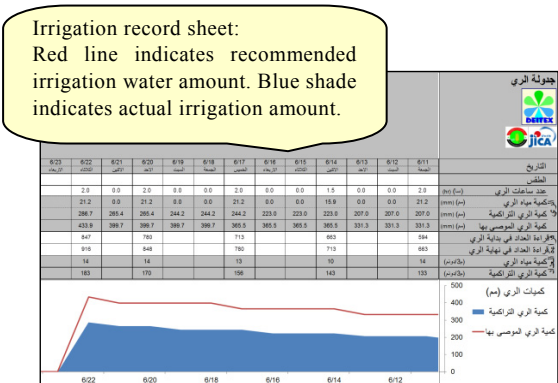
Irrigation record sheet:
Red line indicates recommended irrigation water amount. Blue shade indicates actual irrigation amount.

جدولة الري

DEITEX

JICA

| 6/23 | 6/22 | 6/21 | 6/20 | 6/19 | 6/18 | 6/17 | 6/16 | 6/15 | 6/14 | 6/13 | 6/12 | 6/11 | التاريخ |
|---|---|---|---|---|---|---|---|---|---|---|---|---|---|
| الأربعاء | الثلاثاء | الاثنين | الأحد | السبت | الجمعة | الخميس | الأربعاء | الثلاثاء | الإثنين | الأحد | السبت | الجمعة | |
| | | | | | | | | | | | | | الطقس |
| | 2.0 | 0.0 | 2.0 | 0.0 | 0.0 | 2.0 | 0.0 | 0.0 | 1.5 | 0.0 | 0.0 | 2.0 | عدد ساعات الري (hr) |
| | 21.2 | 0.0 | 21.2 | 0.0 | 0.0 | 21.2 | 0.0 | 0.0 | 15.9 | 0.0 | 0.0 | 21.2 | كمية مياه الري (mm) |
| | 286.7 | 265.4 | 265.4 | 244.2 | 244.2 | 244.2 | 223.0 | 223.0 | 223.0 | 207.0 | 207.0 | 207.0 | كمية الري التراكمية (mm) |
| | 433.9 | 399.7 | 399.7 | 399.7 | 399.7 | 365.5 | 365.5 | 365.5 | 365.5 | 331.3 | 331.3 | 331.3 | كمية الري الموصى بها (mm) |
| | 847 | | 780 | | | 715 | | | 663 | | | 594 | قراءة العداد في بداية الري |
| | 916 | | 848 | | | 780 | | | 713 | | | 663 | قراءة العداد في نهاية الري |
| | 14 | | 14 | | | 13 | | | 10 | | | 14 | كمية مياه الري (م3/دونم) |
| | 183 | | 170 | | | 156 | | | 143 | | | 133 | كمية الري التراكمية (م3/دونم) |

كميات الري (مم)
كمية الري التراكمية
كمية الري الموصى بها

500
400
300
200
100
0

6/22
6/20
6/18
6/16
6/14
6/12